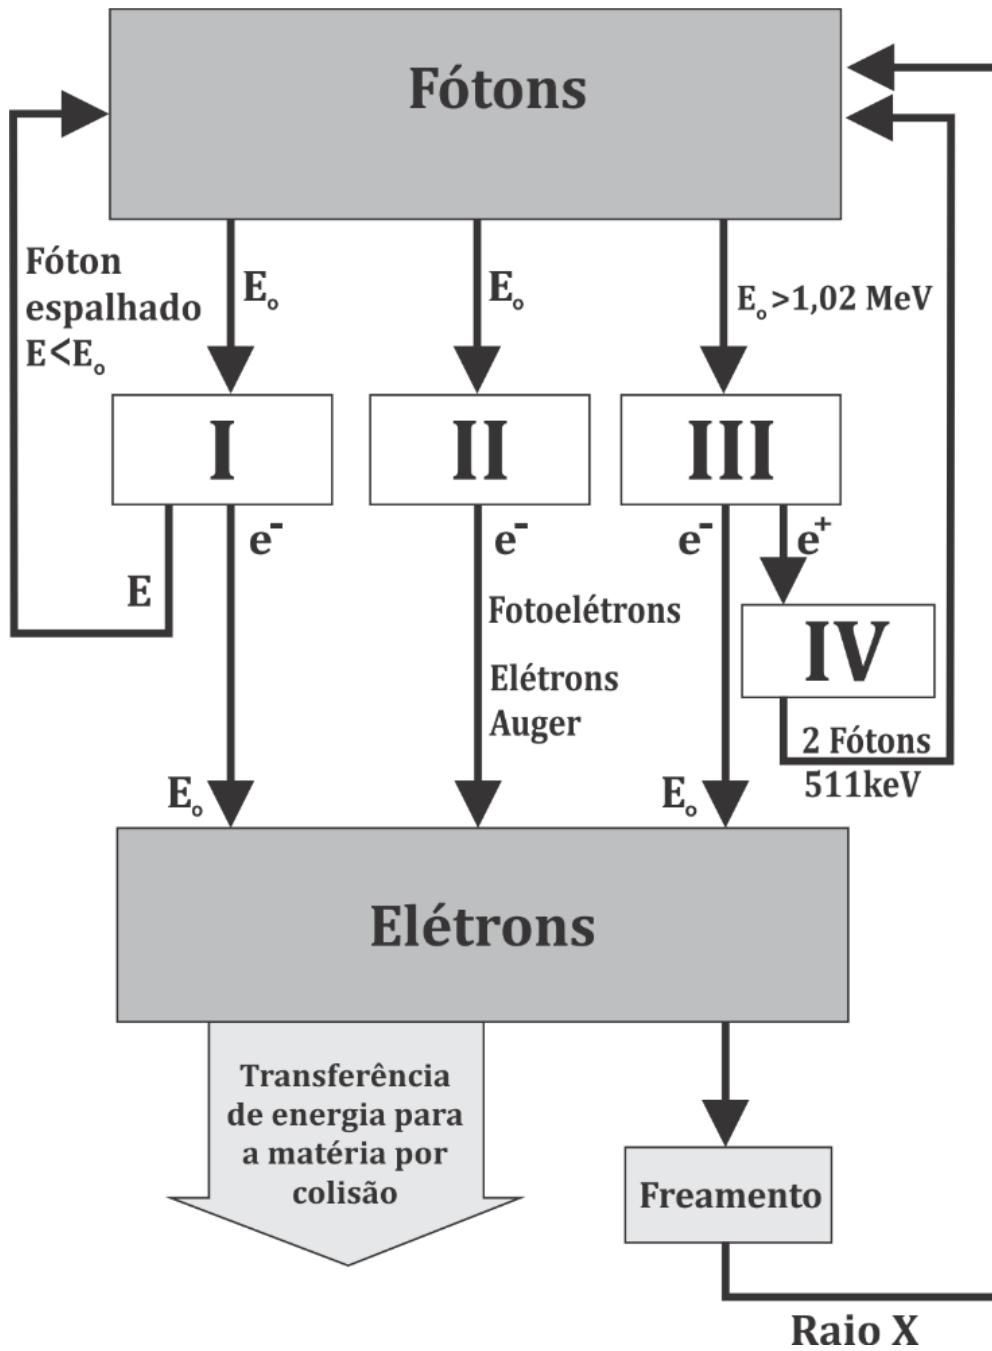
Fótons

Fóton espalhado $E<E_o$

$E_o$

$E_o$

$E_o > 1,02$ MeV

I

II

III

$e^-$

E

$e^-$

Fotoelétrons

Elétrons Auger

$e^-$

$e^+$

IV

2 Fótons 511keV

$E_o$

$E_o$

Elétrons

Transferência de energia para a matéria por colisão

Freamento

Raio X